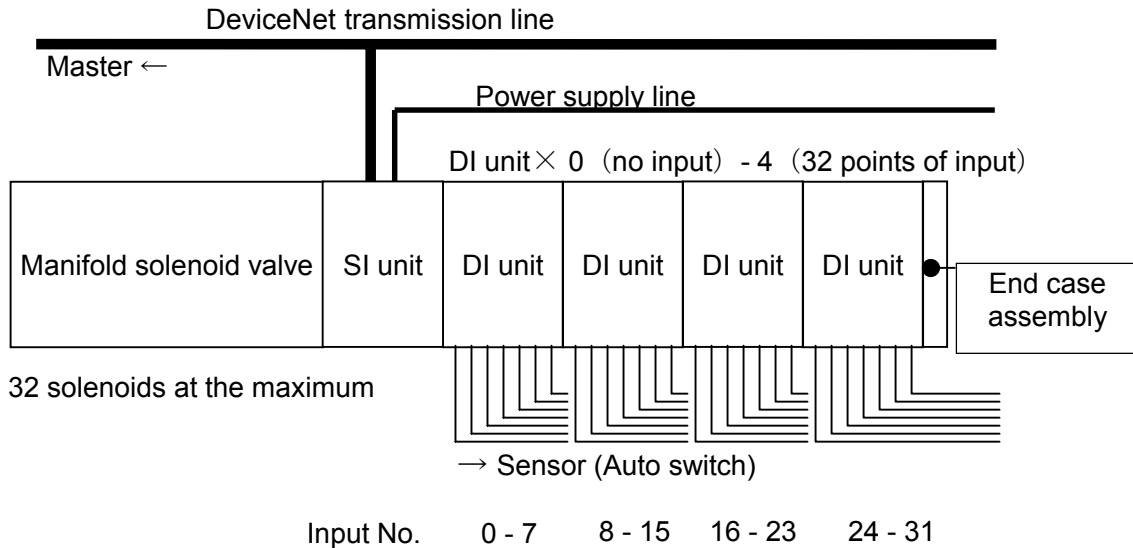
DeviceNet transmission line

Master ←

Power supply line

DI unit × 0 (no input) - 4 (32 points of input)

Manifold solenoid valve

SI unit

DI unit

DI unit

DI unit

DI unit

End case assembly

32 solenoids at the maximum

→ Sensor (Auto switch)

Input No. 0 - 7 8 - 15 16 - 23 24 - 31